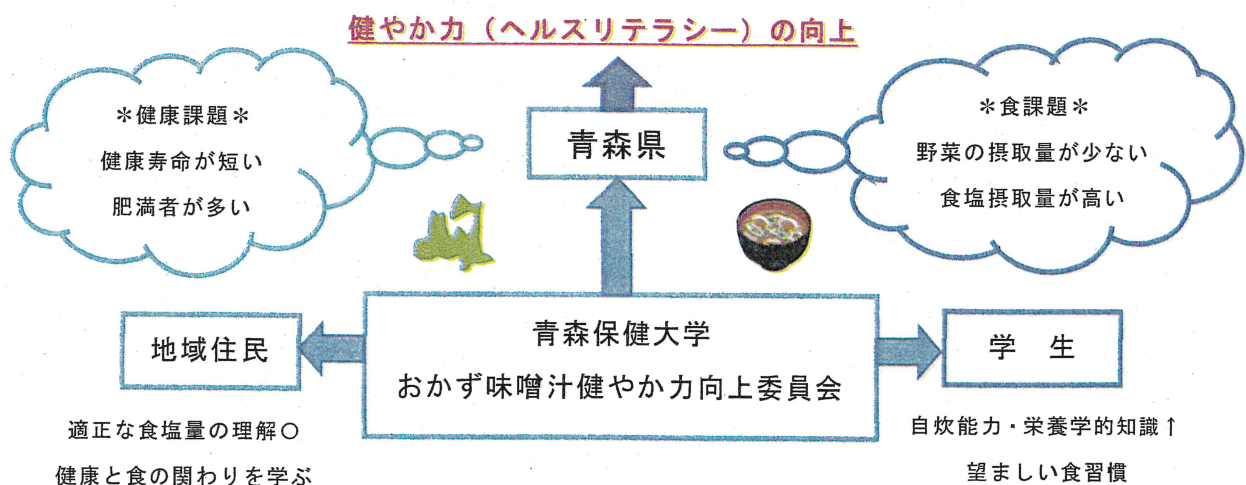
健やか力（ヘルスリテラシー）の向上

＊健康課題＊
健康寿命が短い
肥満者が多い

青森県

＊食課題＊
野菜の摂取量が少ない
食塩摂取量が高い

地域住民

青森保健大学
おかず味噌汁健やか力向上委員会

学　生

適正な食塩量の理解○
健康と食の関わりを学ぶ

自炊能力・栄養学的知識↑
望ましい食習慣